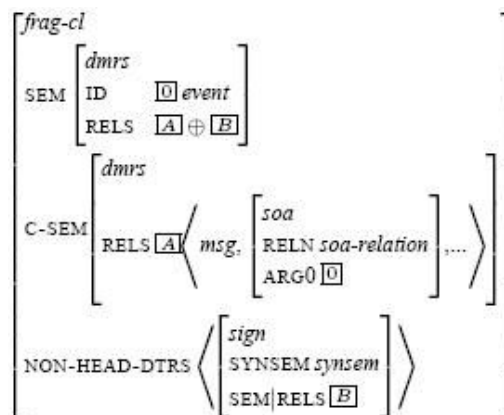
frag-cl

SEM
dmrs
ID $\boxed{0}$ event
RELS $\boxed{A} \oplus \boxed{B}$

C-SEM
dmrs
RELS $\boxed{A}$ $\langle$ msg, [soa, RELN soa-relation, ARG0 $\boxed{0}$], ... $\rangle$

NON-HEAD-DTRS $\langle$ [sign, SYNSEM synsem, SEM|RELS $\boxed{B}$] $\rangle$